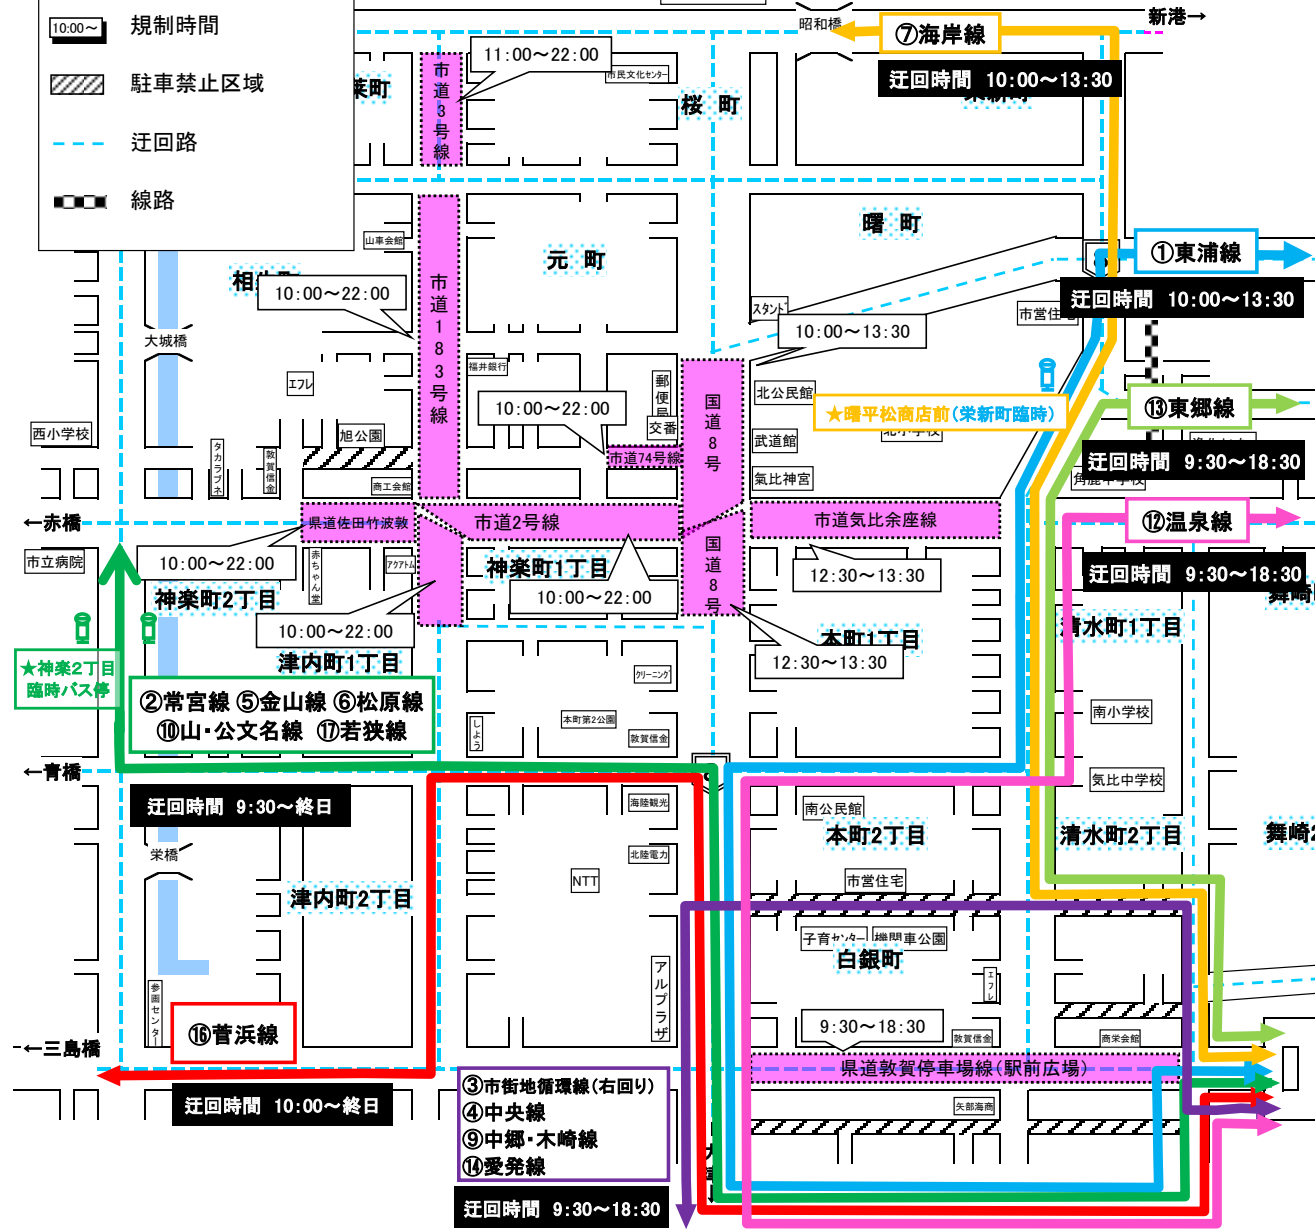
10:00～ 規制時間
駐車禁止区域
迂回路
線路

昭和橋
⑦海岸線
迂回時間 10:00～13:30
新港→
11:00～22:00
市民文化センター
市道3号線
栄町
桜町
曙町
①東浦線
迂回時間 10:00～13:30
山車会館
相生町
10:00～22:00
市道183号線
元町
大城橋
スタンド
10:00～13:30
市営住宅
エフレ
福井銀行
10:00～22:00
郵便局
国道8号
北公民館
★曙平松商店前(栄新町臨時)
⑬東郷線
迂回時間 9:30～18:30
西小学校
旭公園
交番
市道74号線
武道館
北小学校
タカラブネ
敦賀信金
商工会館
氣比神宮
角鹿中学校
←赤橋
県道佐田竹波敦
市道2号線
市道気比余座線
⑫温泉線
迂回時間 9:30～18:30
市立病院
10:00～22:00
赤ちゃん堂
アクトム
神楽町1丁目
国道8号
12:30～13:30
神楽町2丁目
10:00～22:00
本町1丁目
清水町1丁目
舞崎
10:00～22:00
12:30～13:30
★神楽2丁目臨時バス停
津内町1丁目
クリーニング
②常宮線 ⑤金山線 ⑥松原線
⑩山・公文名線 ⑰若狭線
南小学校
しよう
本町第2公園
敦賀信金
←青橋
気比中学校
迂回時間 9:30～終日
海陸観光
南公民館
本町2丁目
清水町2丁目
舞崎
栄橋
北陸電力
NTT
市営住宅
津内町2丁目
子育センター
機関車公園
白銀町
エフレ
アルプラザ
9:30～18:30
参画センター
⑯菅浜線
敦賀信金
商栄会館
←三島橋
県道敦賀停車場線(駅前広場)
③市街地循環線(右回り)
④中央線
⑨中郷・木崎線
⑭愛発線
迂回時間 10:00～終日
矢部海商
迂回時間 9:30～18:30